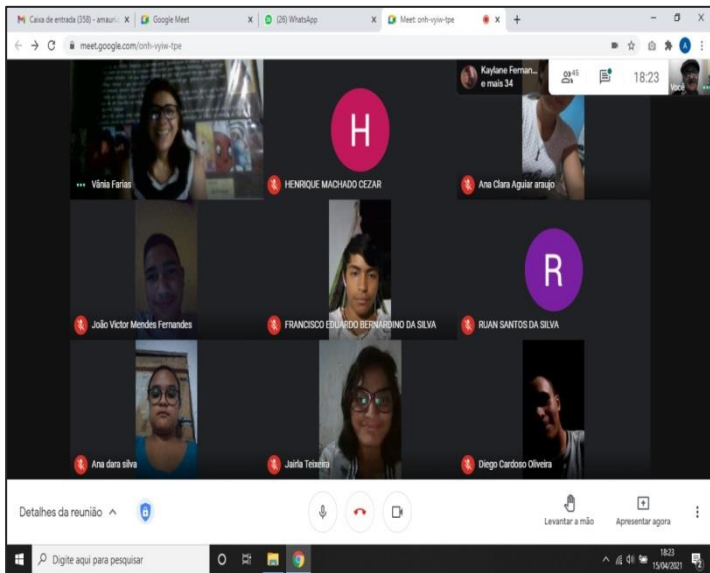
M Caixa de entrada (358) - amauri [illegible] ×
Google Meet ×
(26) WhatsApp ×
Meet: onh-vyiw-tpe ×
+
meet.google.com/onh-vyiw-tpe
Kaylane Fernan... e mais 34
45
18:23
Você
H
Vânia Farias
HENRIQUE MACHADO CEZAR
Ana Clara Aguiar araujo
R
João Victor Mendes Fernandes
FRANCISCO EDUARDO BERNARDINO DA SILVA
RUAN SANTOS DA SILVA
Ana dara silva
Jairla Teixeira
Diego Cardoso Oliveira
Detalhes da reunião ^
Levantar a mão
Apresentar agora
Digite aqui para pesquisar
18:23
15/04/2021